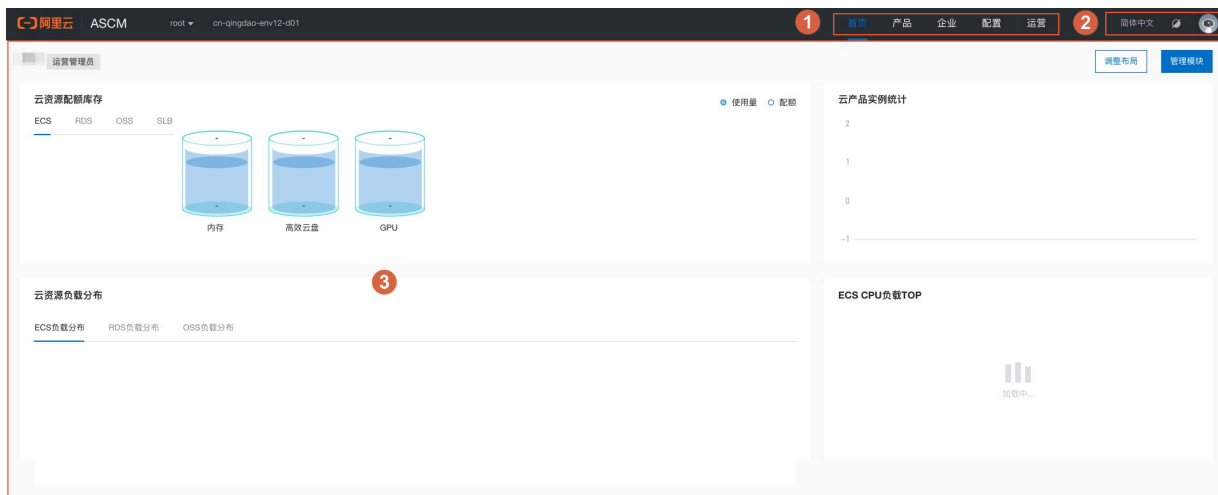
阿里云 ASCM root cn-qingdao-env12-d01

1 首页 产品 企业 配置 运营

2 简体中文

运营管理员

调整布局 管理模块

云资源配额库存

使用量 配额

ECS RDS OSS SLB

- - -

- - -

内存 高效云盘 GPU

云产品实例统计

2

1

0

-1

3

云资源负载分布

ECS负载分布 RDS负载分布 OSS负载分布

ECS CPU负载TOP

加载中...